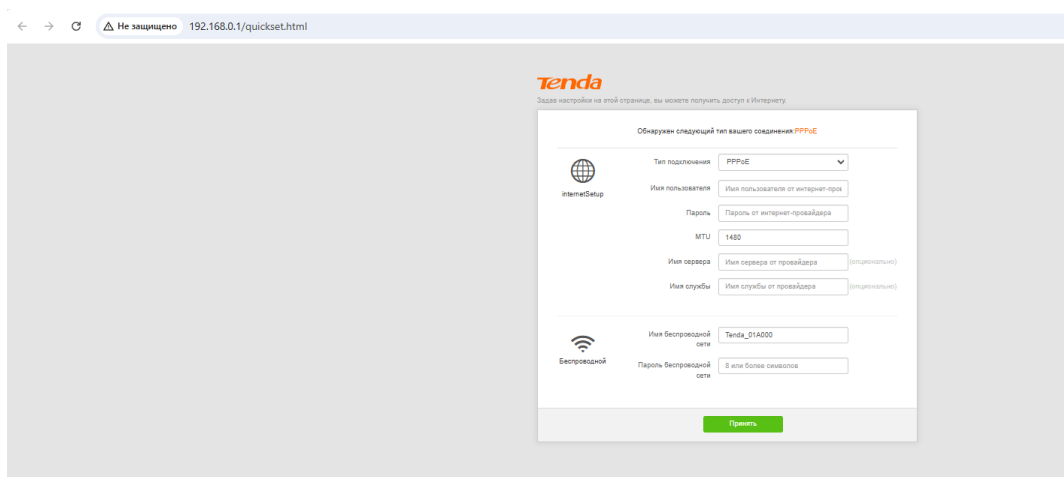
Не защищено 192.168.0.1/quickset.html

Tenda

Задав настройки на этой странице, вы можете получить доступ к Интернету.

Обнаружен следующий тип вашего соединения PPPoE

internetSetup

Тип подключения PPPoE

Имя пользователя Имя пользователя от интернет-пров

Пароль Пароль от интернет-провайдера

MTU 1480

Имя сервера Имя сервера от провайдера (опционально)

Имя службы Имя службы от провайдера (опционально)

Беспроводной

Имя беспроводной сети Tenda_01A000

Пароль беспроводной сети 8 или более символов

Принять